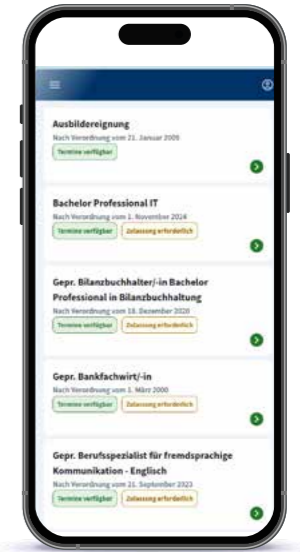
Ausbildereignung
Nach Verordnung vom 21. Januar 2009
Termine verfügbar

Bachelor Professional IT
Nach Verordnung vom 1. November 2024
Termine verfügbar
Zulassung erforderlich

Gepr. Bilanzbuchhalter/-in Bachelor Professional in Bilanzbuchhaltung
Nach Verordnung vom 18. Dezember 2020
Termine verfügbar
Zulassung erforderlich

Gepr. Bankfachwirt/-in
Nach Verordnung vom 1. März 2000
Termine verfügbar
Zulassung erforderlich

Gepr. Berufsspezialist für fremdsprachige Kommunikation - Englisch
Nach Verordnung vom 21. September 2023
Termine verfügbar
Zulassung erforderlich